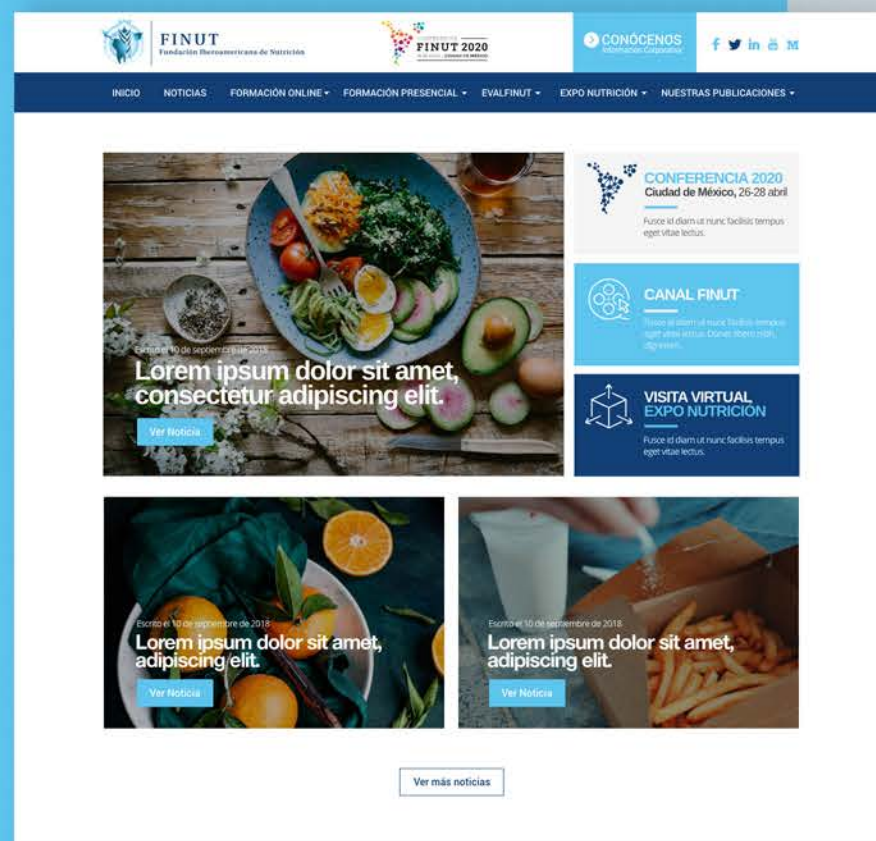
FINUT
Fundación Iberoamericana de Nutrición

FINUT 2020

CONÓCENOS
Información Corporativa

f in M

INICIO NOTICIAS FORMACIÓN ONLINE ▾ FORMACIÓN PRESENCIAL ▾ EVALFINUT ▾ EXPO NUTRICIÓN ▾ NUESTRAS PUBLICACIONES ▾

Escrito el 10 de septiembre de 2018
Lorem ipsum dolor sit amet, consectetur adipiscing elit.
Ver Noticia

CONFERENCIA 2020
Ciudad de México, 26-28 abril
Fusce id diam ut nunc facilisis tempus eget vitae lectus.

CANAL FINUT
Fusce id diam ut nunc facilisis tempus eget vitae lectus. Donec libero nibh, dignissim.

VISITA VIRTUAL EXPO NUTRICIÓN
Fusce id diam ut nunc facilisis tempus eget vitae lectus.

Escrito el 10 de septiembre de 2018
Lorem ipsum dolor sit amet, adipiscing elit.
Ver Noticia

Escrito el 10 de septiembre de 2018
Lorem ipsum dolor sit amet, adipiscing elit.
Ver Noticia

Ver más noticias